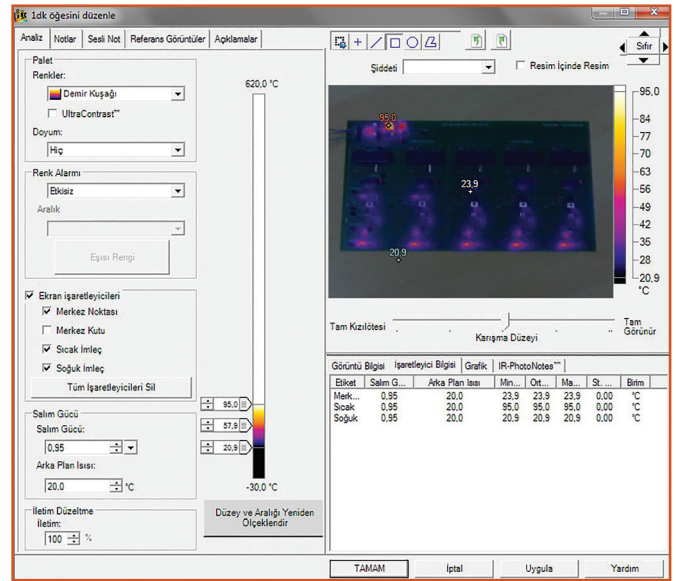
1dk öğesini düzenle

Analiz | Notlar | Sesli Not | Referans Görüntüler | Açıklamalar

Palet
Renkler:
Demir Kuşağı
UltraContrast™
Doyum:
Hiç

Renk Alarmı
Etkisiz
Aralık
Eşiği Rengi

Ekran işaretleyicileri
Merkez Noktası
Merkez Kutu
Sıcak İmleç
Soğuk İmleç
Tüm İşaretleyicileri Sil

Salım Gücü
Salım Gücü:
0,95
Arka Plan Isısı:
20,0 °C

İletim Düzeltme
İletim:
100 %

620,0 °C
95,0
57,9
20,9
-30,0 °C
Düzey ve Aralığı Yeniden Ölçeklendir

Sıfır
Şiddeti
Resim İçinde Resim

95,0
23,9
20,9
95,0
84
77
70
63
56
49
42
35
28
20,9
°C

Tam Kızılötesi
Karışma Düzeyi
Tam Görünür

Görüntü Bilgisi | İşaretleyici Bilgisi | Grafik | IR-PhotoNotes™

| Etiket | Salım G... | Arka Plan Isısı | Min... | Ort... | Ma... | St. ... | Birim |
|---|---|---|---|---|---|---|---|
| Merk... | 0,95 | 20,0 | 23,9 | 23,9 | 23,9 | 0,00 | °C |
| Sıcak | 0,95 | 20,0 | 95,0 | 95,0 | 95,0 | 0,00 | °C |
| Soğuk | 0,95 | 20,0 | 20,9 | 20,9 | 20,9 | 0,00 | °C |

TAMAM | İptal | Uygula | Yardım